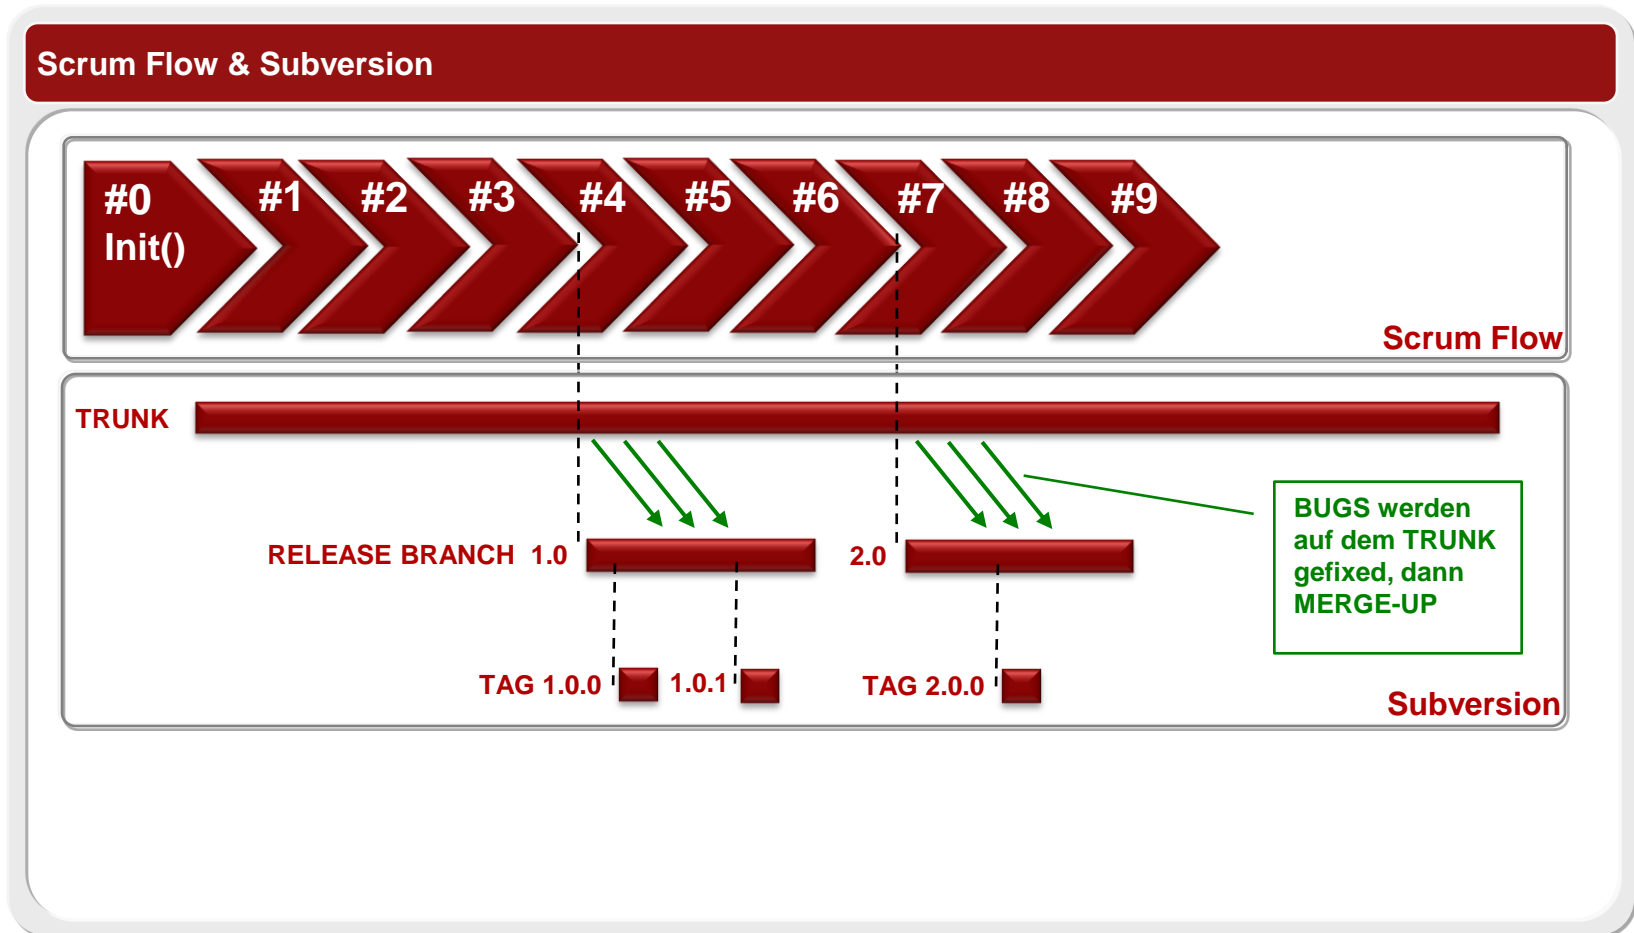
Scrum Flow & Subversion

#0 Init()

#1

#2

#3

#4

#5

#6

#7

#8

#9

Scrum Flow

TRUNK

RELEASE BRANCH 1.0

2.0

BUGS werden auf dem TRUNK gefixed, dann MERGE-UP

TAG 1.0.0

1.0.1

TAG 2.0.0

Subversion